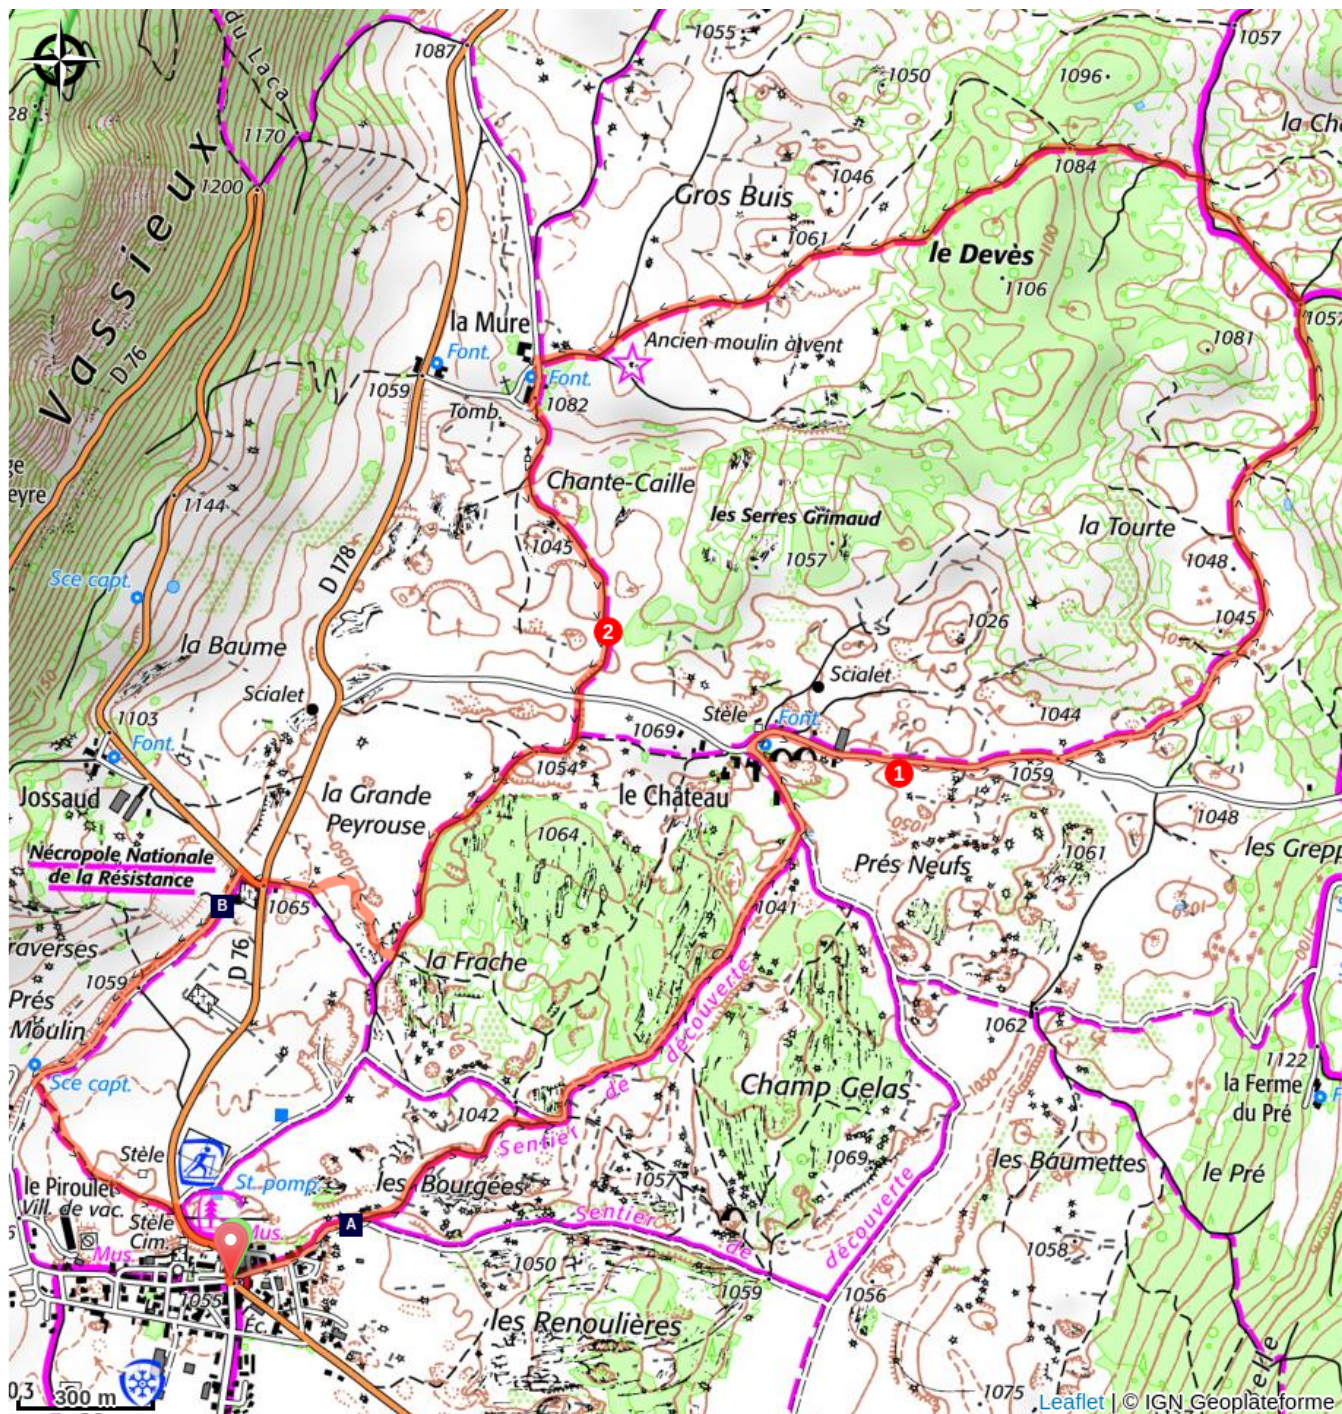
du Laca
1087
1055
1057
1050
1096
la Ch
1170
1200
Vassieux
1084
1046
Gros Buis
le Devès
1061
1106
D 76
la Mure
1057
1081
Ancien moulin à vent
Font.
Font.
1059
1082
Tomb.
Chante-Caille
les Serres Grimaud
la Tourte
1144
1045
1057
1048
D 178
Sce capt.
1045
2
1026
la Baume
Scialet
Scialet
1103
Stèle
Font.
1044
Font.
1069
1
1059
1054
le Château
Jossaud
la Grande Peyrouse
1064
1048
Nécropole Nationale de la Résistance
Prés Neufs
les Grepp
1061
B
1065
1041
D 76
la Frache
raverses
1059
Prés Moulin
1062
Sce capt.
Champ Gelas
1122
la Ferme du Pré
1042
Sentier de découverte
Stèle
1069
les Baumettes
le Pré
St. pomp.
les Bourgées
1057
le Piroulet
Vill. de vac.
Stèle
Cim.
Mus.
A
Sentier de découverte
Mus.
1058
1050
1055
Ec.
1059
1056
les Renoulières
1075
300 m
Leaflet | © IGN Geoplateforme